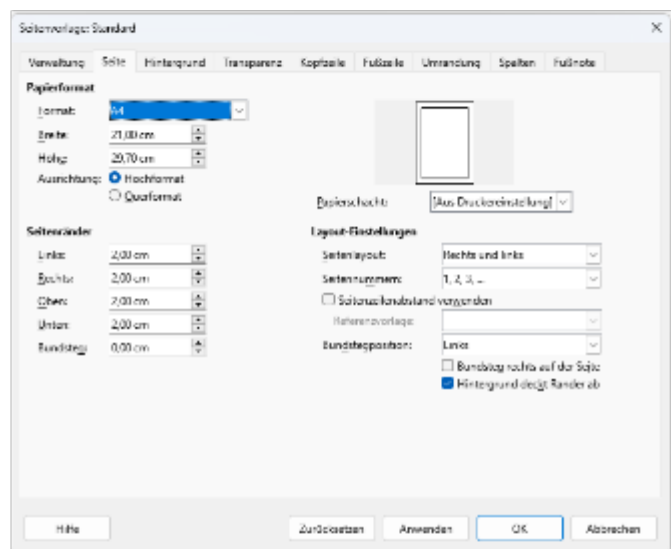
Seitenvorlage: Standard

Verwaltung Seite Hintergrund Transparenz Kopfzeile Fußzeile Umrandung Spalten Fußnote

Papierformat
Format: A4
Breite: 21,00 cm
Höhe: 29,70 cm
Ausrichtung: Hochformat
Querformat

Papierschacht: [Aus Druckereinstellung]

Seitenränder
Links: 2,00 cm
Rechts: 2,00 cm
Oben: 2,00 cm
Unten: 2,00 cm
Bundsteg: 0,00 cm

Layout-Einstellungen
Seitenlayout: Rechts und links
Seitennummern: 1, 2, 3, ...
Seitenzeilenabstand verwenden
Referenzvorlage:
Bundstegposition: Links
Bundsteg rechts auf der Seite
Hintergrund deckt Ränder ab

Hilfe Zurücksetzen Anwenden OK Abbrechen